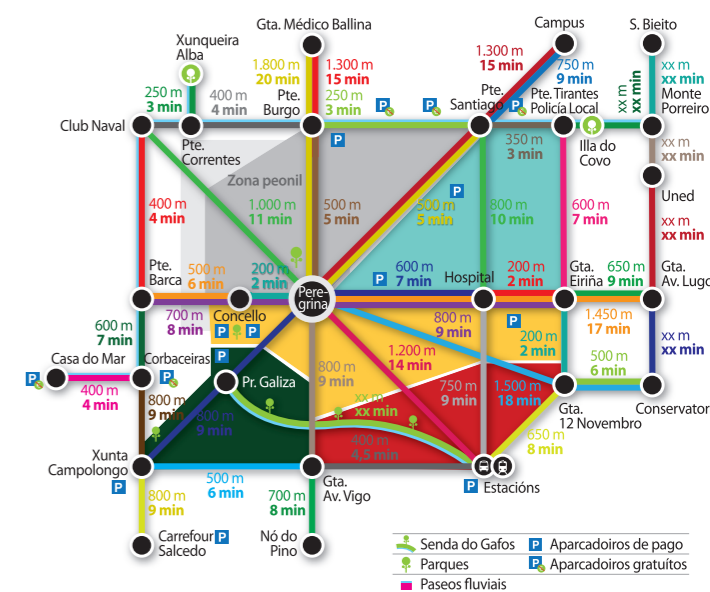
Gta. Médico Ballina
Campus
S. Bieito
Xunqueira Alba
1.800 m
20 min
1.300 m
15 min
1.300 m
15 min
750 m
9 min
xx m
xx min
xx m
xx min
250 m
3 min
400 m
4 min
Pte. Burgo
250 m
3 min
Pte. Santiago
Pte. Tirantes
Policía Local
Monte Porreiro
Club Naval
Pte. Correntes
350 m
3 min
Illa do Covo
xx m
xx min
Zona peonil
Uned
400 m
4 min
1.000 m
11 min
500 m
5 min
500 m
5 min
800 m
10 min
600 m
7 min
xx m
xx min
Pte. Barca
500 m
6 min
200 m
2 min
Peregrina
600 m
7 min
Hospital
200 m
2 min
Gta. Eiriña
650 m
9 min
Gta. Av. Lugo
600 m
7 min
700 m
8 min
Concello
800 m
9 min
200 m
2 min
1.450 m
17 min
xx m
xx min
Casa do Mar
Corbaceiras
Pr. Galiza
1.200 m
14 min
500 m
6 min
400 m
4 min
800 m
9 min
800 m
9 min
800 m
9 min
xx m
xx min
750 m
9 min
1.500 m
18 min
Gta. 12 Novembro
Conservatorio
Xunta Campolongo
400 m
4,5 min
650 m
8 min
500 m
6 min
Gta. Av. Vigo
Estacións
800 m
9 min
700 m
8 min
Carrefour Salcedo
Nó do Pino
Senda do Gafos
Aparcadoiros de pago
Parques
Aparcadoiros gratuítos
Paseos fluviais